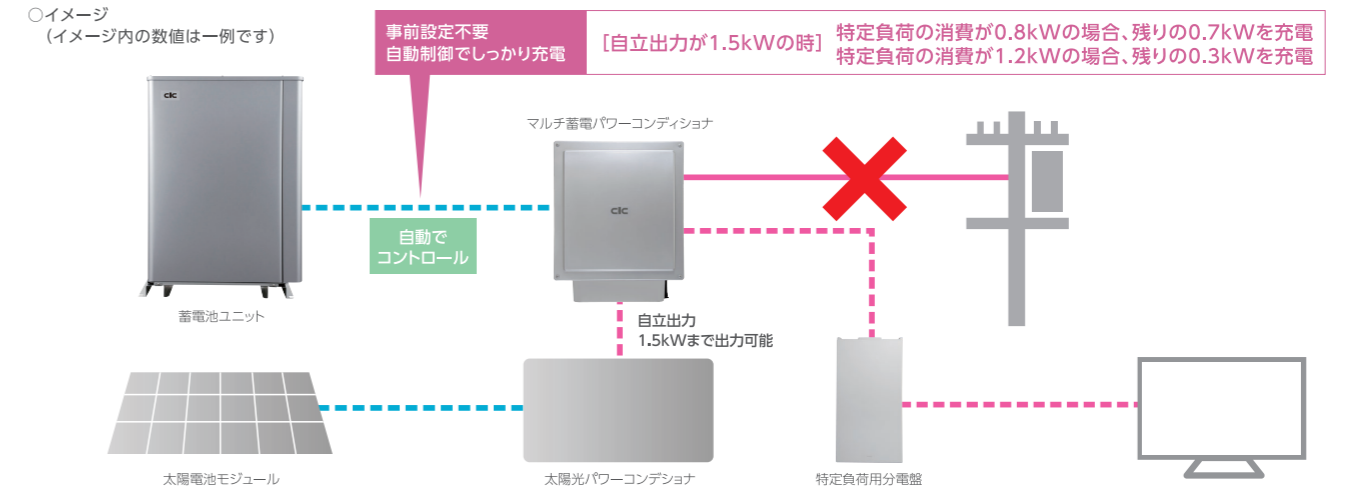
○イメージ
（イメージ内の数値は一例です）

事前設定不要
自動制御でしっかり充電

［自立出力が1.5kWの時］ 特定負荷の消費が0.8kWの場合、残りの0.7kWを充電
特定負荷の消費が1.2kWの場合、残りの0.3kWを充電

clc

マルチ蓄電パワーコンディショナ

clc

自動で
コントロール

蓄電池ユニット

自立出力
1.5kWまで出力可能

太陽電池モジュール

太陽光パワーコンデショナ

特定負荷用分電盤